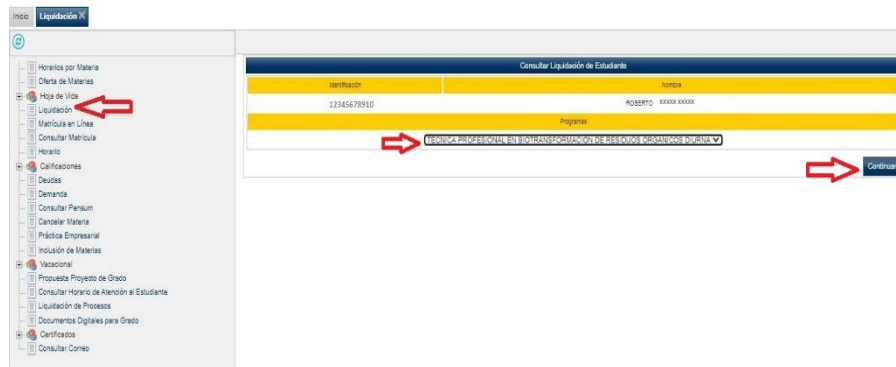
Inicio Liquidación ×

Horarios por Materia
Oferta de Materias
Hoja de Vida
Liquidación
Matrícula en Línea
Consultar Matrícula
Horario
Calificaciones
Deudas
Demanda
Consultar Pensum
Cancelar Materia
Práctica Empresarial
Inclusión de Materias
Vacacional
Propuesta Proyecto de Grado
Consultar Horario de Atención al Estudiante
Liquidación de Procesos
Documentos Digitales para Grado
Certificados
Consultar Correo

Consultar Liquidación de Estudiante

| Identificación | Nombre |
|---|---|
| 12345678910 | ROBERTO XXXXX XXXXX |

Programas

TECNICA PROFESIONAL EN BIOTRANSFORMACION DE RESIDUOS ORGANICOS DIURNA

Continuar